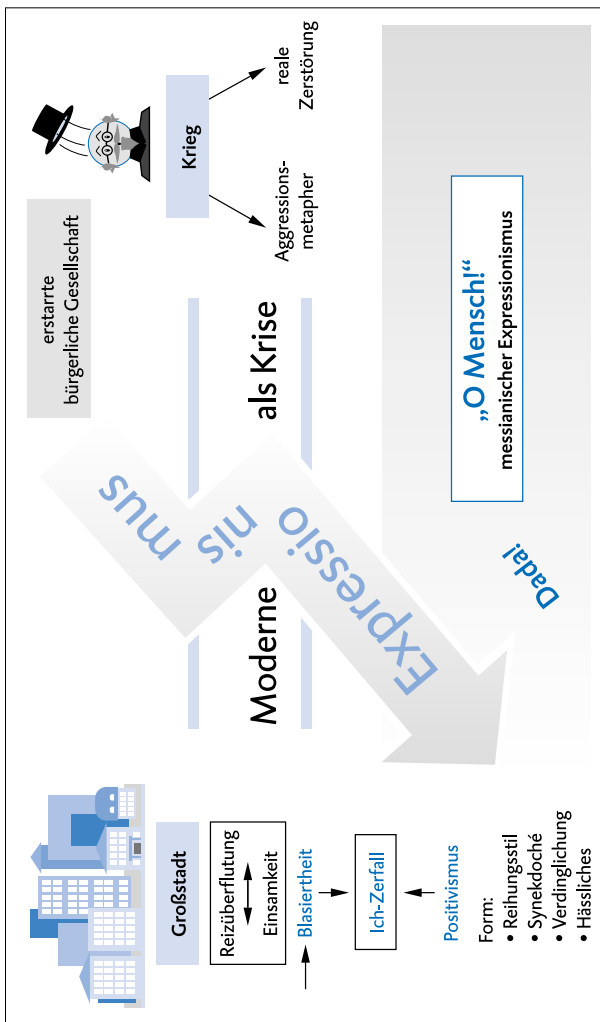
Großstadt

Reizüberflutung

Einsamkeit

Blasiertheit

Ich-Zerfall

Positivismus

Form:
• Reihungsstil
• Synekdoché
• Verdinglichung
• Hässliches

Moderne als Krise

Expressionismus

Dada!

erstarrte bürgerliche Gesellschaft

Krieg

Aggressionsmetapher

reale Zerstörung

„O Mensch!“
messianischer Expressionismus